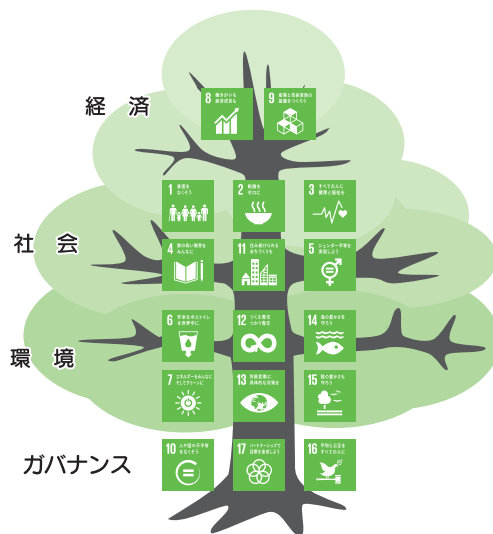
経済

8 働きがいも経済成長も

9 産業と技術革新の基盤をつくろう

社会

1 貧困をなくそう

2 飢餓をゼロに

3 すべての人に健康と福祉を

4 質の高い教育をみんなに

11 住み続けられるまちづくりを

5 ジェンダー平等を実現しよう

環境

6 安全な水とトイレを世界中に

12 つくる責任つかう責任

14 海の豊かさを守ろう

7 エネルギーをみんなにそしてクリーンに

13 気候変動に具体的な対策を

15 陸の豊かさも守ろう

ガバナンス

10 人や国の不平等をなくそう

17 パートナーシップで目標を達成しよう

16 平和と公正をすべての人に